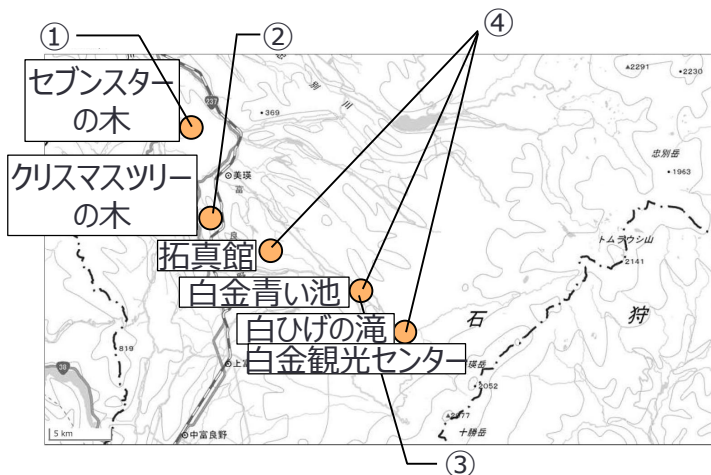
①
②
④
セブンスターの木
クリスマスツリーの木
拓真館
白金青い池
白びげの滝
白金観光センター
③
石
狩
トムラウシ山
2141
忠別岳
1963
2291
2230
369
美瑛
富
良
川
819
上富
中富良野
2052
2077
十勝岳
5 km
237
38